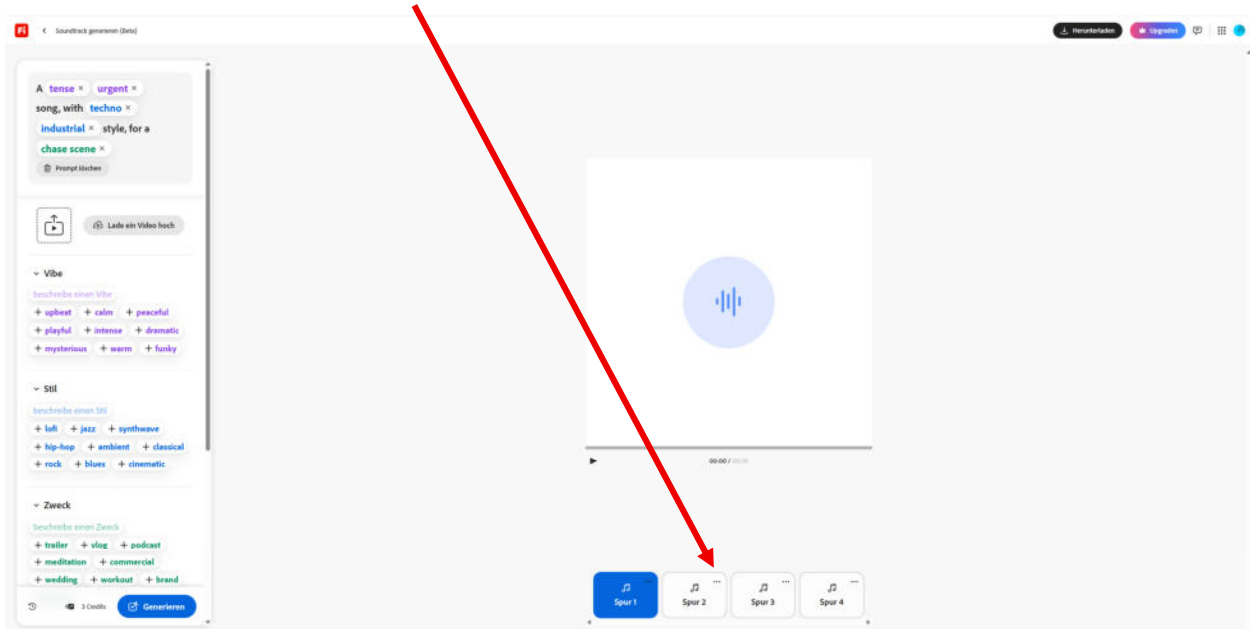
Fi < Soundtrack generieren (Beta)

Herunterladen Upgraden

A tense × urgent × song, with techno × industrial × style, for a chase scene ×

Prompt löschen

Lade ein Video hoch

Vibe

beschreibe einen Vibe

+ upbeat + calm + peaceful
+ playful + intense + dramatic
+ mysterious + warm + funky

Stil

beschreibe einen Stil

+ lofi + jazz + synthwave
+ hip-hop + ambient + classical
+ rock + blues + cinematic

Zweck

beschreibe einen Zweck

+ trailer + vlog + podcast
+ meditation + commercial
+ wedding + workout + brand

3 Credits Generieren

00:00 / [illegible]

Spur 1 Spur 2 Spur 3 Spur 4